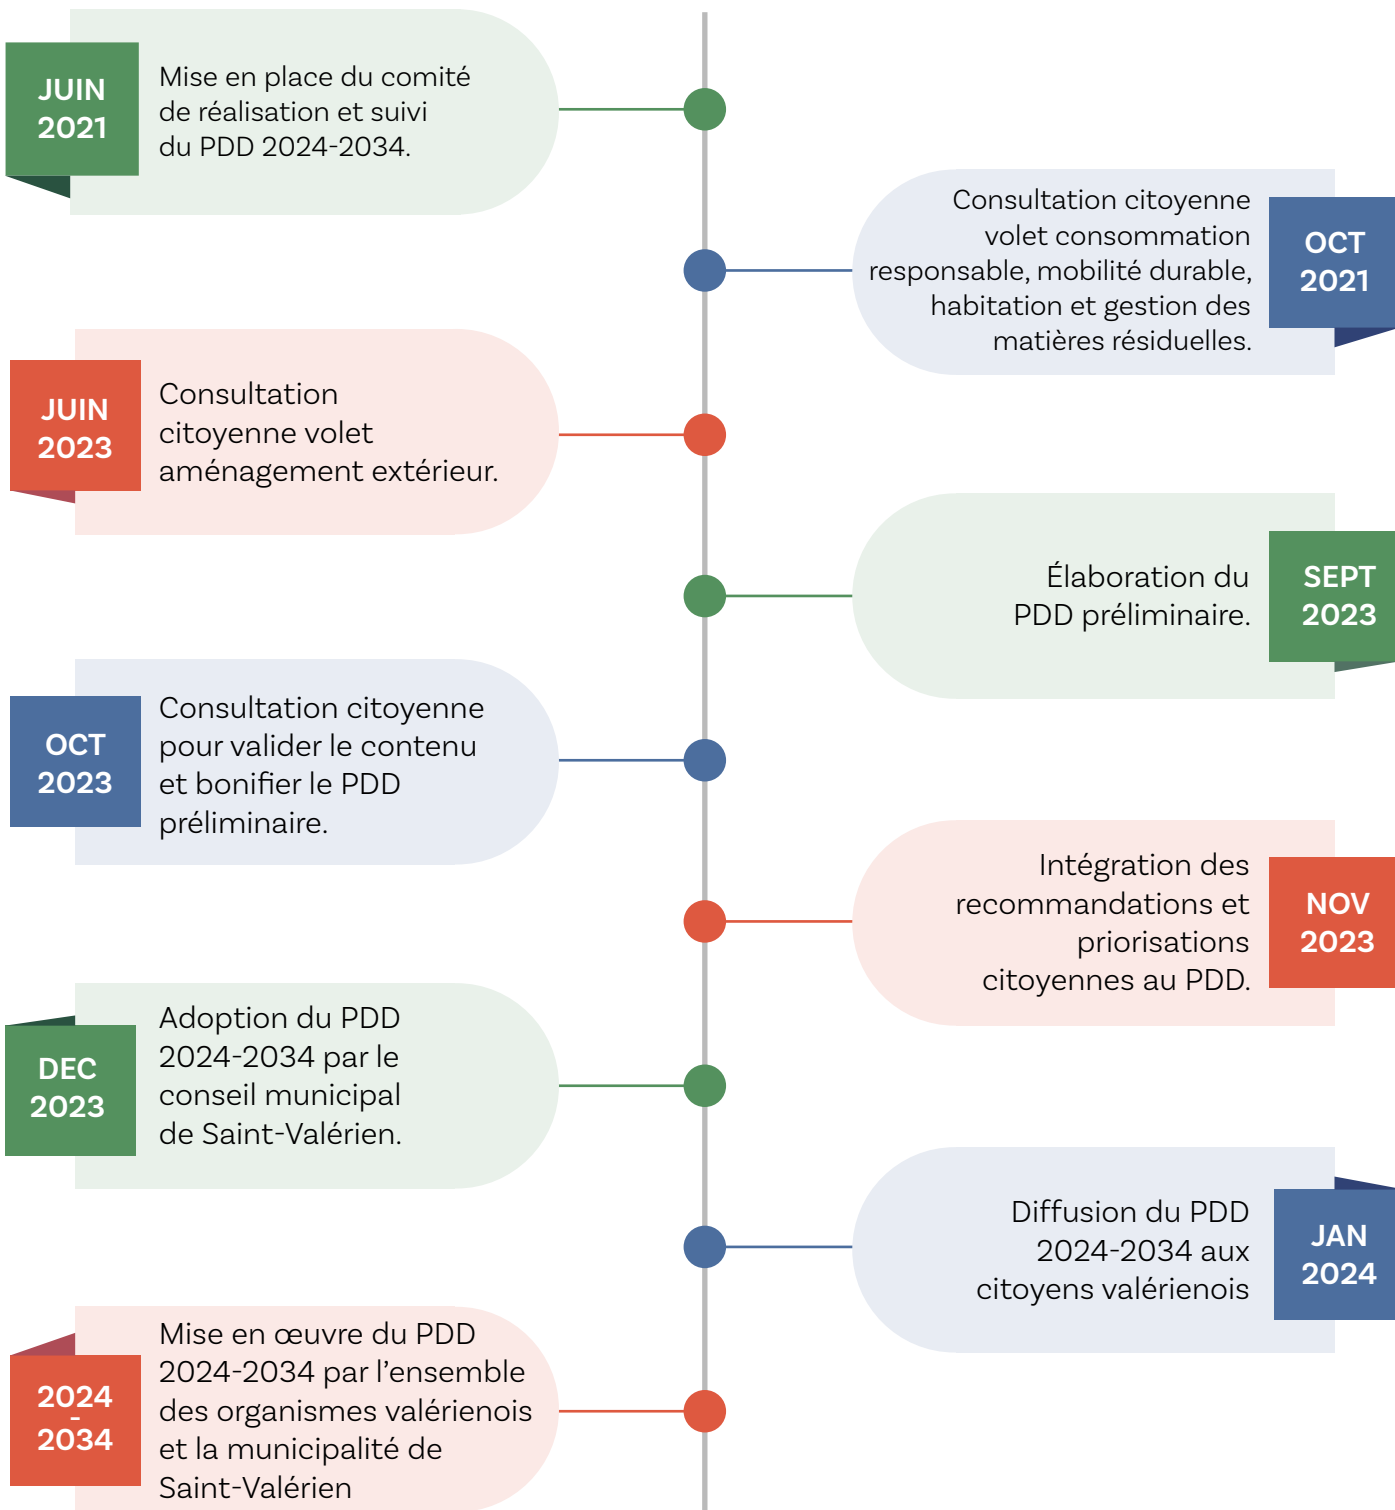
JUIN 2021

Mise en place du comité de réalisation et suivi du PDD 2024-2034.

Consultation citoyenne volet consommation responsable, mobilité durable, habitation et gestion des matières résiduelles.

OCT 2021

JUIN 2023

Consultation citoyenne volet aménagement extérieur.

Élaboration du PDD préliminaire.

SEPT 2023

OCT 2023

Consultation citoyenne pour valider le contenu et bonifier le PDD préliminaire.

Intégration des recommandations et priorisations citoyennes au PDD.

NOV 2023

DEC 2023

Adoption du PDD 2024-2034 par le conseil municipal de Saint-Valérien.

Diffusion du PDD 2024-2034 aux citoyens valérienois

JAN 2024

2024 - 2034

Mise en œuvre du PDD 2024-2034 par l’ensemble des organismes valérienois et la municipalité de Saint-Valérien